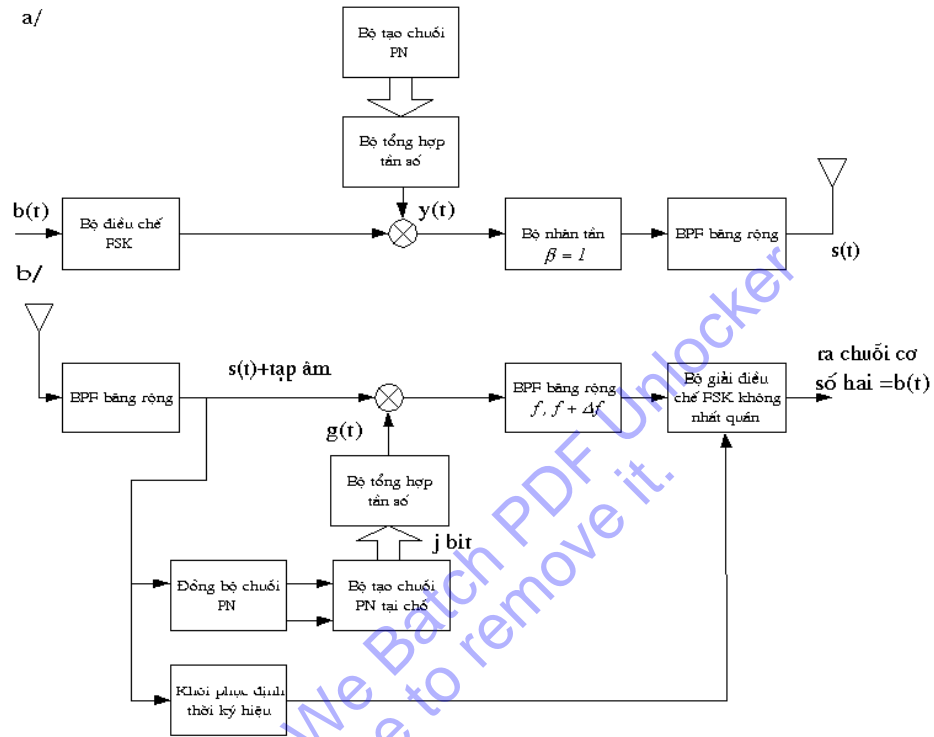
a/

Bộ tạo chuỗi PN

Bộ tổng hợp tần số

b(t)

Bộ điều chế FSK

y(t)

Bộ nhân tần $\beta = 1$

BPF băng rộng

s(t)

b/

BPF băng rộng

s(t)+tạp âm

BPF băng rộng $f, f + \Delta f$

Bộ giải điều chế FSK không nhất quán

ra chuỗi cơ số hai =b(t)

g(t)

Bộ tổng hợp tần số

j bit

Đồng bộ chuỗi PN

Bộ tạo chuỗi PN tại chỗ

Khôi phục định thời ký hiệu

We Batch PDF Unlocker
to remove it.